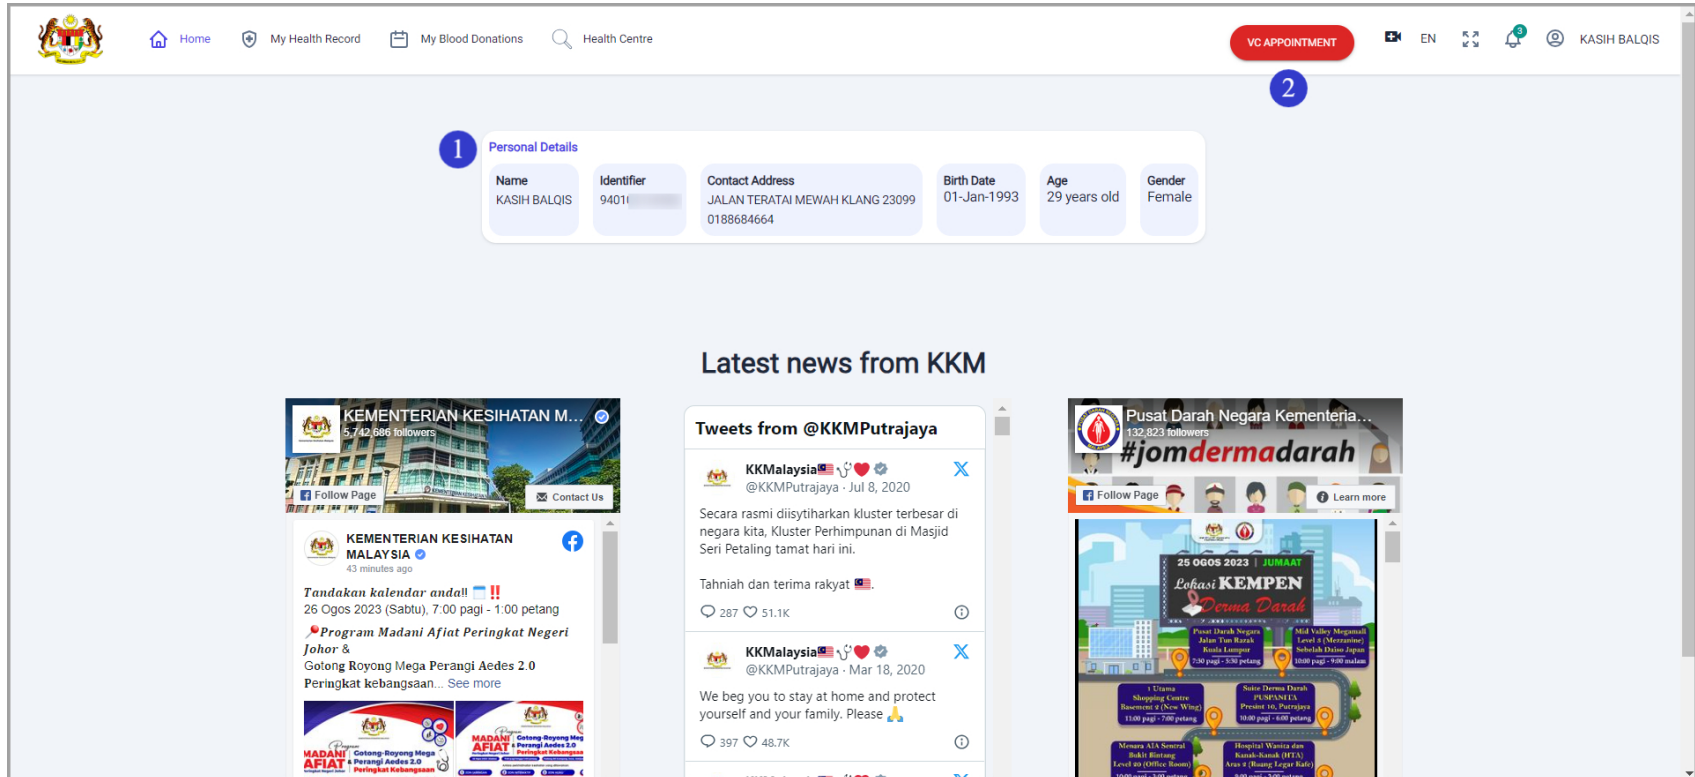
Home My Health Record My Blood Donations Health Centre

VC APPOINTMENT

EN

3

KASIH BALQIS

2

1

Personal Details

| Name | Identifier | Contact Address | Birth Date | Age | Gender |
|---|---|---|---|---|---|
| KASIH BALQIS | 9401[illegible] | JALAN TERATAI MEWAH KLANG 23099 0188684664 | 01-Jan-1993 | 29 years old | Female |

Latest news from KKM

KEMENTERIAN KESIHATAN M...
5,742,686 followers
Follow Page
Contact Us

KEMENTERIAN KESIHATAN MALAYSIA
43 minutes ago

Tandakan kalendar anda!! ‼
26 Ogos 2023 (Sabtu), 7:00 pagi - 1:00 petang
Program Madani Afiat Peringkat Negeri Johor &
Gotong Royong Mega Perangi Aedes 2.0
Peringkat kebangsaan... See more

MADANI AFIAT
Gotong-Royong Mega Perangi Aedes 2.0 Peringkat Kebangsaan

Tweets from @KKMPutrajaya

KKMalaysia
@KKMPutrajaya · Jul 8, 2020

Secara rasmi diisytiharkan kluster terbesar di negara kita, Kluster Perhimpunan di Masjid Seri Petaling tamat hari ini.

Tahniah dan terima rakyat .

287 51.1K

KKMalaysia
@KKMPutrajaya · Mar 18, 2020

We beg you to stay at home and protect yourself and your family. Please

397 48.7K

Pusat Darah Negara Kementeria...
132,823 followers
#jomdermadarah
Follow Page
Learn more

25 OGOS 2023 | JUMAAT
Lokasi KEMPEN Derma Darah

Pusat Darah Negara Jalan Tun Razak Kuala Lumpur 7:30 pagi - 5:30 petang
Mid Valley Megamall Level 3 (Mezzanine) Sebelah Daiso Japan 10:00 pagi - 9:00 malam
1 Utama Shopping Centre Basement 2 (New Wing) 11:00 pagi - 7:00 petang
Suite Derma Darah PUSPANITA Presint 10, Putrajaya 10:00 pagi - 6:00 petang
Menara AIA Sentral Bukit Bintang Level 20 (Office Room)
Hospital Wanita dan Kanak-Kanak (HTA) Aras 2 (Ruang Legar Kafe)